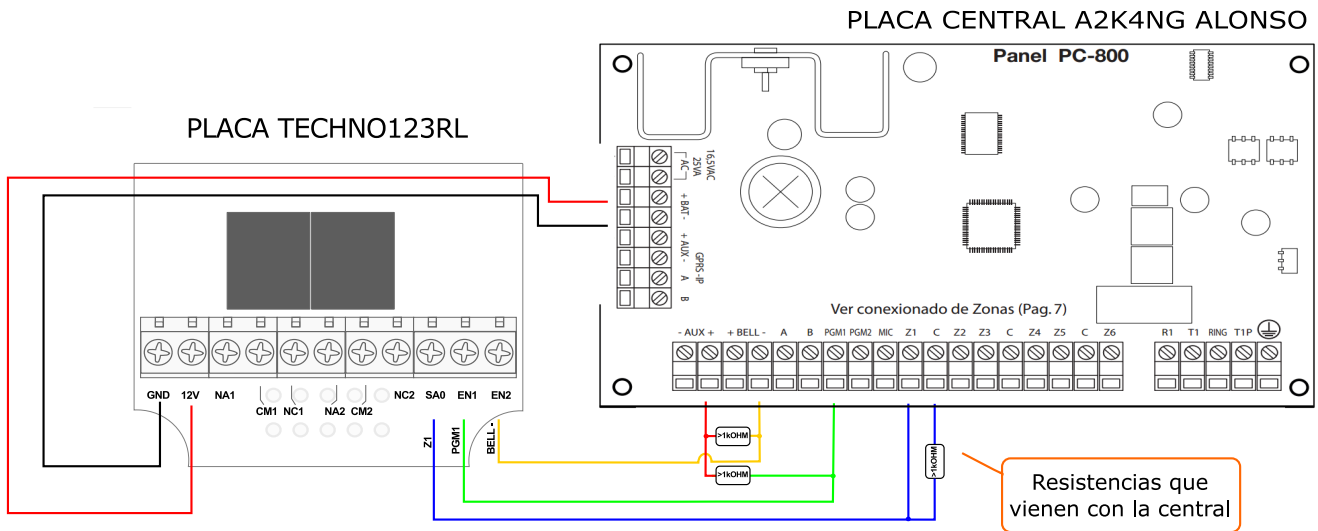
PLACA CENTRAL A2K4NG ALONSO

Panel PC-800

PLACA TECHNO123RL

16.5VAC 25VA
AC
+ BAT -
+ AUX -
GPRS-IP
A
B

Ver conexionado de Zonas (Pag. 7)

- AUX + + BELL - A B PGM1 PGM2 MIC Z1 C Z2 Z3 C Z4 Z5 C Z6 R1 T1 RING T1P

GND 12V NA1 CM1 NC1 NA2 CM2 NC2 SA0 EN1 EN2

Z1 PGM1 BELL -

>1kOHM
>1kOHM
>1kOHM

Resistencias que vienen con la central